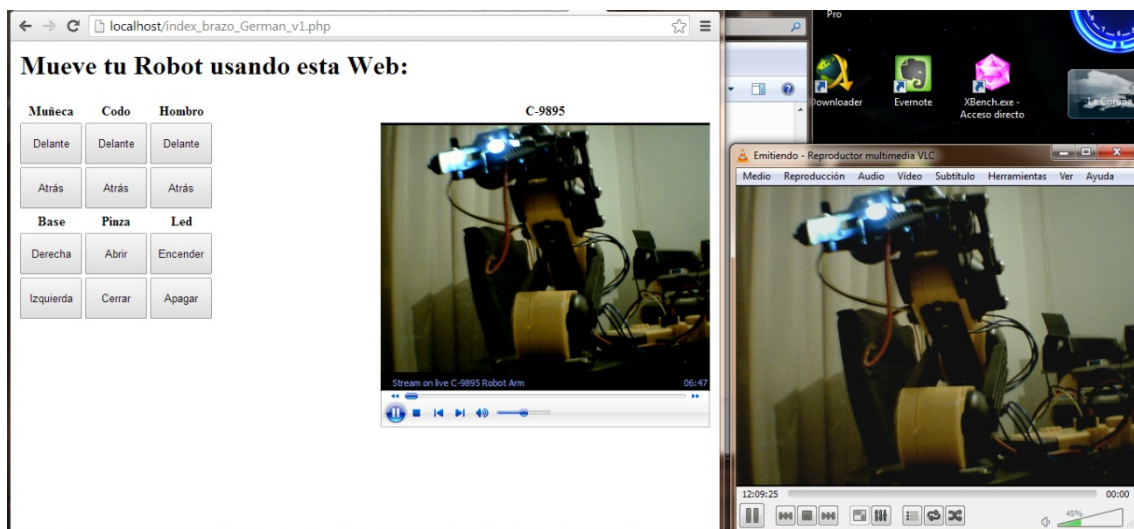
localhost/index_brazo_German_v1.php

Mueve tu Robot usando esta Web:

| Muñeca | Codo | Hombro |
|---|---|---|
| Delante | Delante | Delante |
| Atrás | Atrás | Atrás |
| **Base** | **Pinza** | **Led** |
| Derecha | Abrir | Encender |
| Izquierda | Cerrar | Apagar |

C-9895

Stream on live C-9895 Robot Arm
06:47

Pro
Downloader
Evernote
XBench.exe - Acceso directo
La Coruña

Emitiendo - Reproductor multimedia VLC
Medio Reproducción Audio Vídeo Subtítulo Herramientas Ver Ayuda

12:09:25
00:00
45%